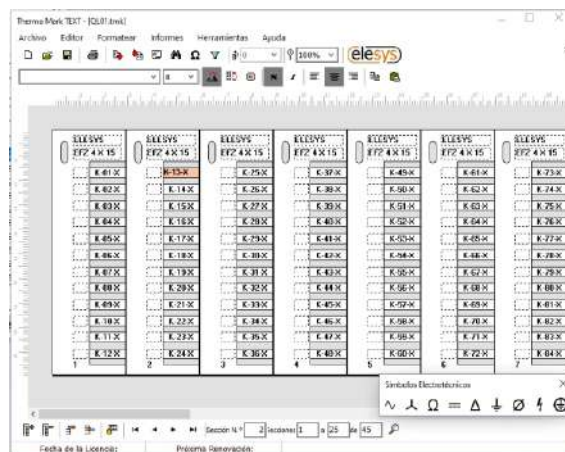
Thermo Mark TEXT - [QL01.tmk]

Archivo Editor Formatear Informes Herramientas Ayuda

100%

elesys

| ELESYS EF2 4 X 15 | ELESYS EF2 4 X 15 | ELESYS EF2 4 X 15 | ELESYS EF2 4 X 15 | ELESYS EF2 4 X 15 | ELESYS EF2 4 X 15 | ELESYS EF2 4 X 15 |
|---|---|---|---|---|---|---|
| K-01X | K-13-X | K-25X | K-37X | K-49X | K-61X | K-73X |
| K-02X | K-14X | K-26X | K-38X | K-50X | K-62X | K-74X |
| K-03X | K-15X | K-27X | K-39X | K-51X | K-63X | K-75X |
| K-04X | K-16X | K-28X | K-40X | K-52X | K-64X | K-76X |
| K-05X | K-17X | K-29X | K-41X | K-53X | K-65X | K-77X |
| K-06X | K-18X | K-30X | K-42X | K-54X | K-66X | K-78X |
| K-07X | K-19X | K-31X | K-43X | K-55X | K-67X | K-79X |
| K-08X | K-20X | K-32X | K-44X | K-56X | K-68X | K-80X |
| K-09X | K-21X | K-33X | K-45X | K-57X | K-69X | K-81X |
| K-10X | K-22X | K-34X | K-46X | K-58X | K-70X | K-82X |
| K-11X | K-23X | K-35X | K-47X | K-59X | K-71X | K-83X |
| K-12X | K-24X | K-36X | K-48X | K-60X | K-72X | K-84X |
| 1 | 2 | 3 | 4 | 5 | 6 | 7 |

Símbolos Electrotécnicos

Sección N.º 2 Secciones 1 a 25 de 45

Fecha de la Licencia: Próxima Renovación: